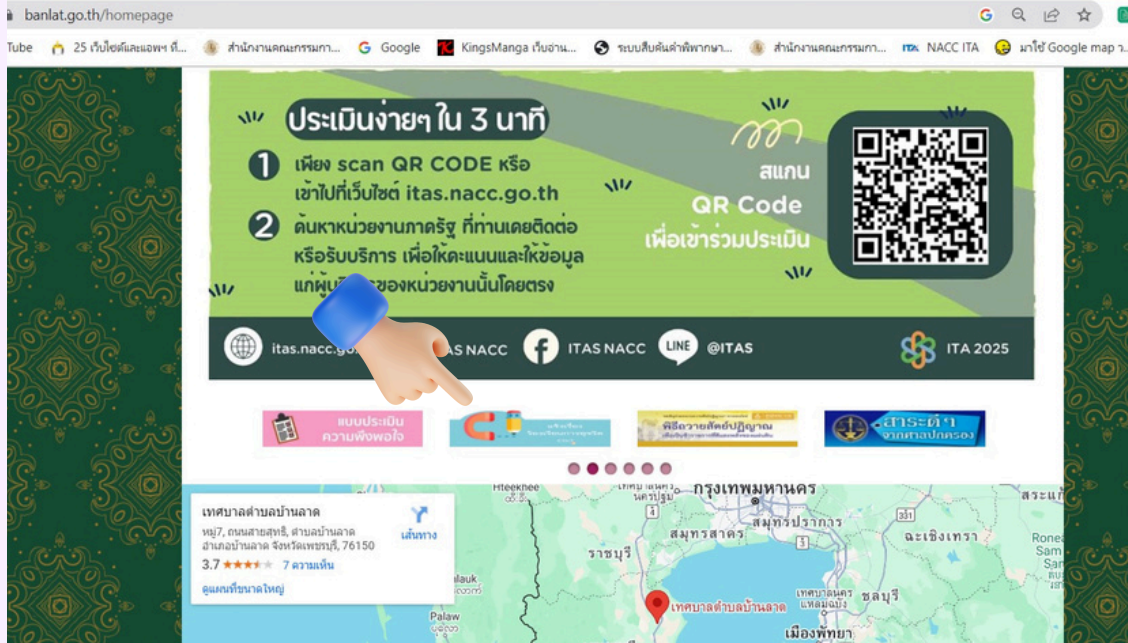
banlat.go.th/homepage

Tube 25 เว็บไซต์และแอพฯ ที่... สำนักงานคณะกรรมกา... Google KingsManga เว็บอ่าน... ระบบสืบค้นคำพิพากษา... สำนักงานคณะกรรมกา... NACC ITA มาใช้ Google map ...

ประเมินง่ายๆ ใน 3 นาที

1 เพียง scan QR CODE หรือ เข้าไปที่เว็บไซต์ itas.nacc.go.th

2 ค้นหาหน่วยงานภาครัฐ ที่ท่านเคยติดต่อ หรือรับบริการ เพื่อให้คะแนนและให้ข้อมูล แก่ผู้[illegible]ของหน่วยงานนั้นโดยตรง

สแกน QR Code เพื่อเข้าร่วมประเมิน

itas.nacc.go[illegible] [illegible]AS NACC ITAS NACC @ITAS ITA 2025

แบบประเมิน ความพึงพอใจ

พิธีถวายสัตย์ปฏิญาณ

สาระดีๆ จากศาลปกครอง

เทศบาลตำบลบ้านลาด
หมู่7, ถนนสายสุทธิ, ตำบลบ้านลาด อำเภอบ้านลาด จังหวัดเพชรบุรี, 76150
3.7 7 ความเห็น
ดูแผนที่ขนาดใหญ่
เส้นทาง

Hteekhee กรุงเทพมหานคร นครปฐม สมุทรปราการ สมุทรสาคร ราชบุรี ฉะเชิงเทรา สระแก้ว Palaw เทศบาลตำบลบ้านลาด เทศบาลนคร แหลมฉบัง ชลบุรี เมืองพัทยา